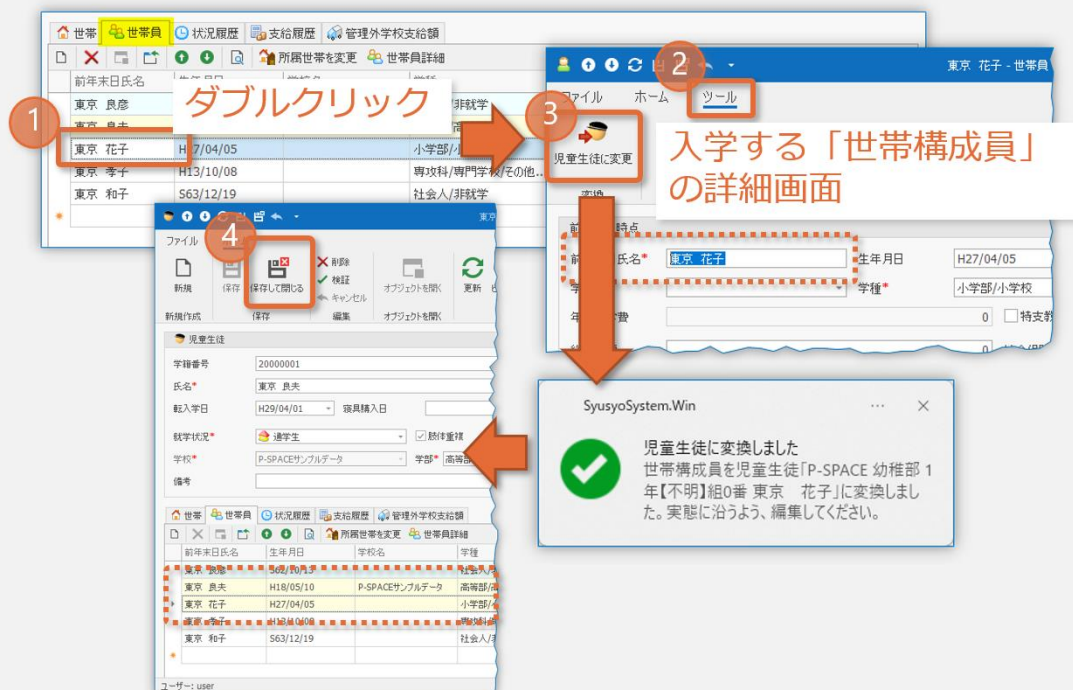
世帯 | 世帯員 | 状況履歴 | 支給履歴 | 管理外学校支給額

所属世帯を変更 | 世帯員詳細

| 前年末日氏名 | 生年月日 | 学校名 | 学種 |
|---|---|---|---|
| 東京 良彦 | | | /非就学 |
| 東京 良夫 | | | 高 |
| 東京 花子 | H27/04/05 | | 小学部/小 |
| 東京 孝子 | H13/10/08 | | 専攻科/専門学校/その他... |
| 東京 和子 | S63/12/19 | | 社会人/非就学 |

ダブルクリック

1

2

3

東京 花子 - 世帯員

ファイル　ホーム　ツール

児童生徒に変更

変換

入学する「世帯構成員」の詳細画面

前年末日時点

前年末日氏名* 東京 花子　生年月日 H27/04/05

学種* 小学部/小学校

0 特支教

4

ファイル

新規　保存　保存して閉じる　削除　検証　キャンセル　オブジェクトを開く　更新

新規作成　保存　編集　オブジェクトを開く

児童生徒

学籍番号 20000001

氏名* 東京 良夫

転入学日 H29/04/01　寝具購入日

就学状況* 通学生　肢体重積

学校* P-SPACEサンプルデータ　学部* 高等部

備考

世帯 | 世帯員 | 状況履歴 | 支給履歴 | 管理外学校支給額

所属世帯を変更 | 世帯員詳細

| 前年末日氏名 | 生年月日 | 学校名 | 学種 |
|---|---|---|---|
| 東京 良彦 | S62/10/13 | | |
| 東京 良夫 | H18/05/10 | P-SPACEサンプルデータ | 高等部/高 |
| 東京 花子 | H27/04/05 | | 小学部/ |
| 東京 孝子 | H13/10/08 | | |
| 東京 和子 | S63/12/19 | | 社会人/ |

ユーザー: user

SyusyoSystem.Win

児童生徒に変換しました

世帯構成員を児童生徒「P-SPACE 幼稚部 1年【不明】組0番 東京　花子」に変換しました。実態に沿うよう、編集してください。